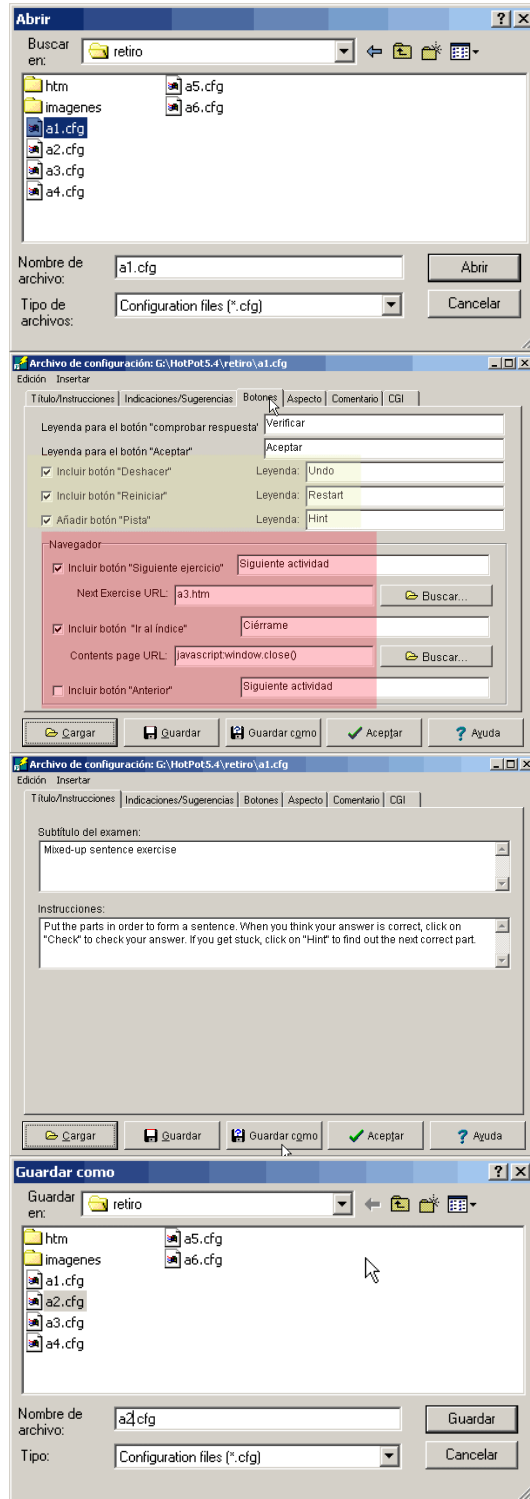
Abrir
? X

Buscar en: retiro

htm
imagenes
a1.cfg
a2.cfg
a3.cfg
a4.cfg
a5.cfg
a6.cfg

Nombre de archivo: a1.cfg
Abrir

Tipo de archivos: Configuration files (*.cfg)
Cancelar

Archivo de configuración: G:\HotPot5.4\retiro\a1.cfg
Edición Insertar

Título/Instrucciones | Indicaciones/Sugerencias | Botones | Aspecto | Comentario | CGI

Leyenda para el botón "comprobar respuesta" Verificar
Leyenda para el botón "Aceptar" Aceptar
☑ Incluir botón "Deshacer" Leyenda: Undo
☑ Incluir botón "Reiniciar" Leyenda: Restart
☑ Añadir botón "Pista" Leyenda: Hint

Navegador
☑ Incluir botón "Siguiente ejercicio" Siguiente actividad
Next Exercise URL: a3.htm Buscar...
☑ Incluir botón "Ir al índice" Ciérrame
Contents page URL: javascript:window.close() Buscar...
☐ Incluir botón "Anterior" Siguiente actividad

Cargar | Guardar | Guardar como | Aceptar | Ayuda

Archivo de configuración: G:\HotPot5.4\retiro\a1.cfg
Edición Insertar

Título/Instrucciones | Indicaciones/Sugerencias | Botones | Aspecto | Comentario | CGI

Subtítulo del examen:
Mixed-up sentence exercise

Instrucciones:
Put the parts in order to form a sentence. When you think your answer is correct, click on "Check" to check your answer. If you get stuck, click on "Hint" to find out the next correct part.

Cargar | Guardar | Guardar como | Aceptar | Ayuda

Guardar como
? X

Guardar en: retiro

htm
imagenes
a1.cfg
a2.cfg
a3.cfg
a4.cfg
a5.cfg
a6.cfg

Nombre de archivo: a2.cfg
Guardar

Tipo: Configuration files (*.cfg)
Cancelar